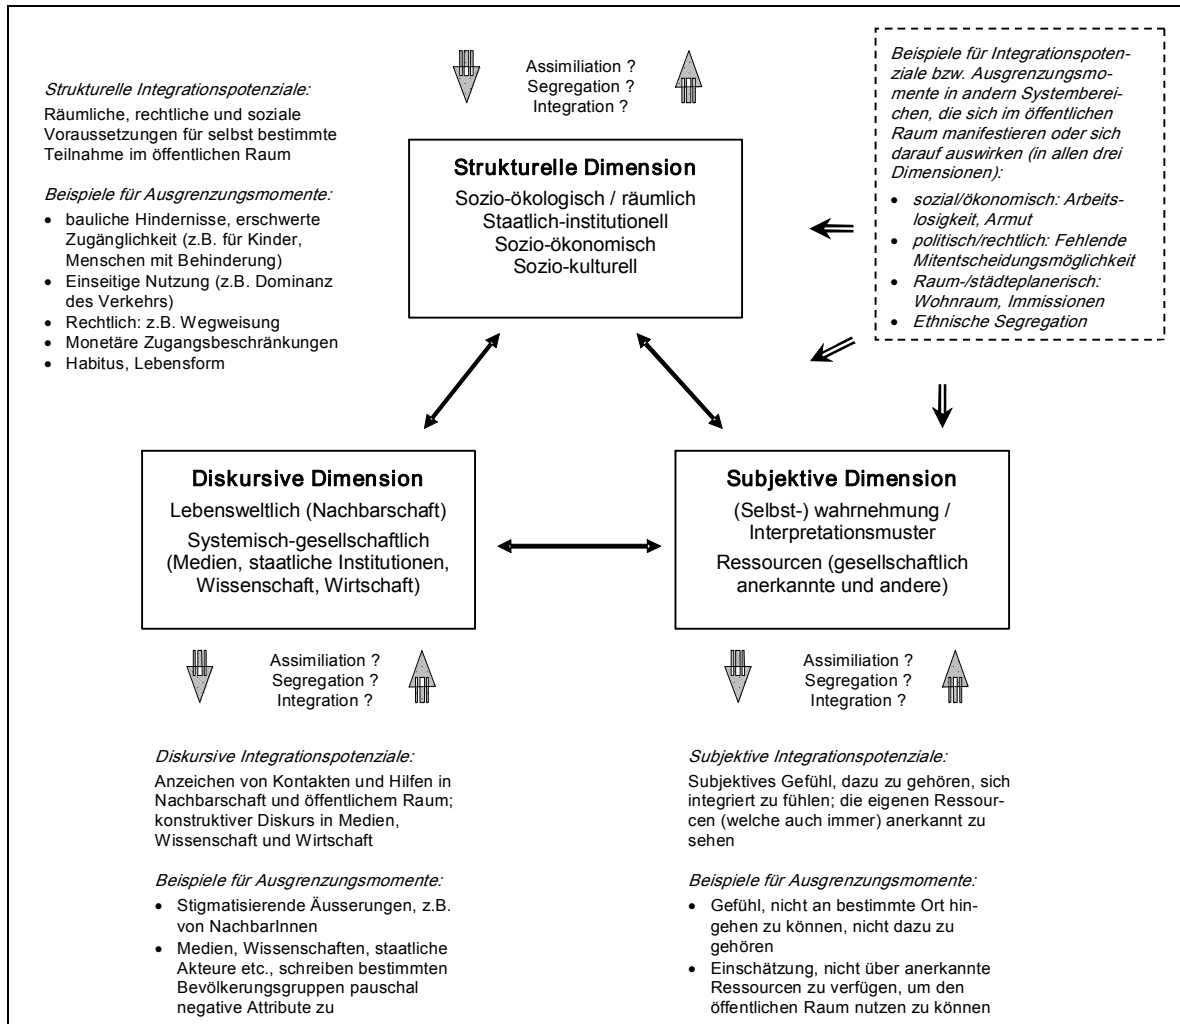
Assimiliation ?
Segregation ?
Integration ?

Strukturelle Integrationspotenziale:
Räumliche, rechtliche und soziale Voraussetzungen für selbst bestimmte Teilnahme im öffentlichen Raum

Beispiele für Ausgrenzungsmomente:
- bauliche Hindernisse, erschwerte Zugänglichkeit (z.B. für Kinder, Menschen mit Behinderung)
- Einseitige Nutzung (z.B. Dominanz des Verkehrs)
- Rechtlich: z.B. Wegweisung
- Monetäre Zugangsbeschränkungen
- Habitus, Lebensform

Strukturelle Dimension
Sozio-ökologisch / räumlich
Staatlich-institutionell
Sozio-ökonomisch
Sozio-kulturell

Beispiele für Integrationspotenziale bzw. Ausgrenzungsmomente in andern Systembereichen, die sich im öffentlichen Raum manifestieren oder sich darauf auswirken (in allen drei Dimensionen):
- sozial/ökonomisch: Arbeitslosigkeit, Armut
- politisch/rechtlich: Fehlende Mitentscheidungsmöglichkeit
- Raum-/städteplanerisch: Wohnraum, Immissionen
- Ethnische Segregation

Diskursive Dimension
Lebensweltlich (Nachbarschaft)
Systemisch-gesellschaftlich (Medien, staatliche Institutionen, Wissenschaft, Wirtschaft)

Subjektive Dimension
(Selbst-) wahrnehmung / Interpretationsmuster
Ressourcen (gesellschaftlich anerkannte und andere)

Assimiliation ?
Segregation ?
Integration ?

Assimiliation ?
Segregation ?
Integration ?

Diskursive Integrationspotenziale:
Anzeichen von Kontakten und Hilfen in Nachbarschaft und öffentlichem Raum; konstruktiver Diskurs in Medien, Wissenschaft und Wirtschaft

Beispiele für Ausgrenzungsmomente:
- Stigmatisierende Äusserungen, z.B. von NachbarInnen
- Medien, Wissenschaften, staatliche Akteure etc., schreiben bestimmten Bevölkerungsgruppen pauschal negative Attribute zu

Subjektive Integrationspotenziale:
Subjektives Gefühl, dazu zu gehören, sich integriert zu fühlen; die eigenen Ressourcen (welche auch immer) anerkannt zu sehen

Beispiele für Ausgrenzungsmomente:
- Gefühl, nicht an bestimmte Ort hingehen zu können, nicht dazu zu gehören
- Einschätzung, nicht über anerkannte Ressourcen zu verfügen, um den öffentlichen Raum nutzen zu können